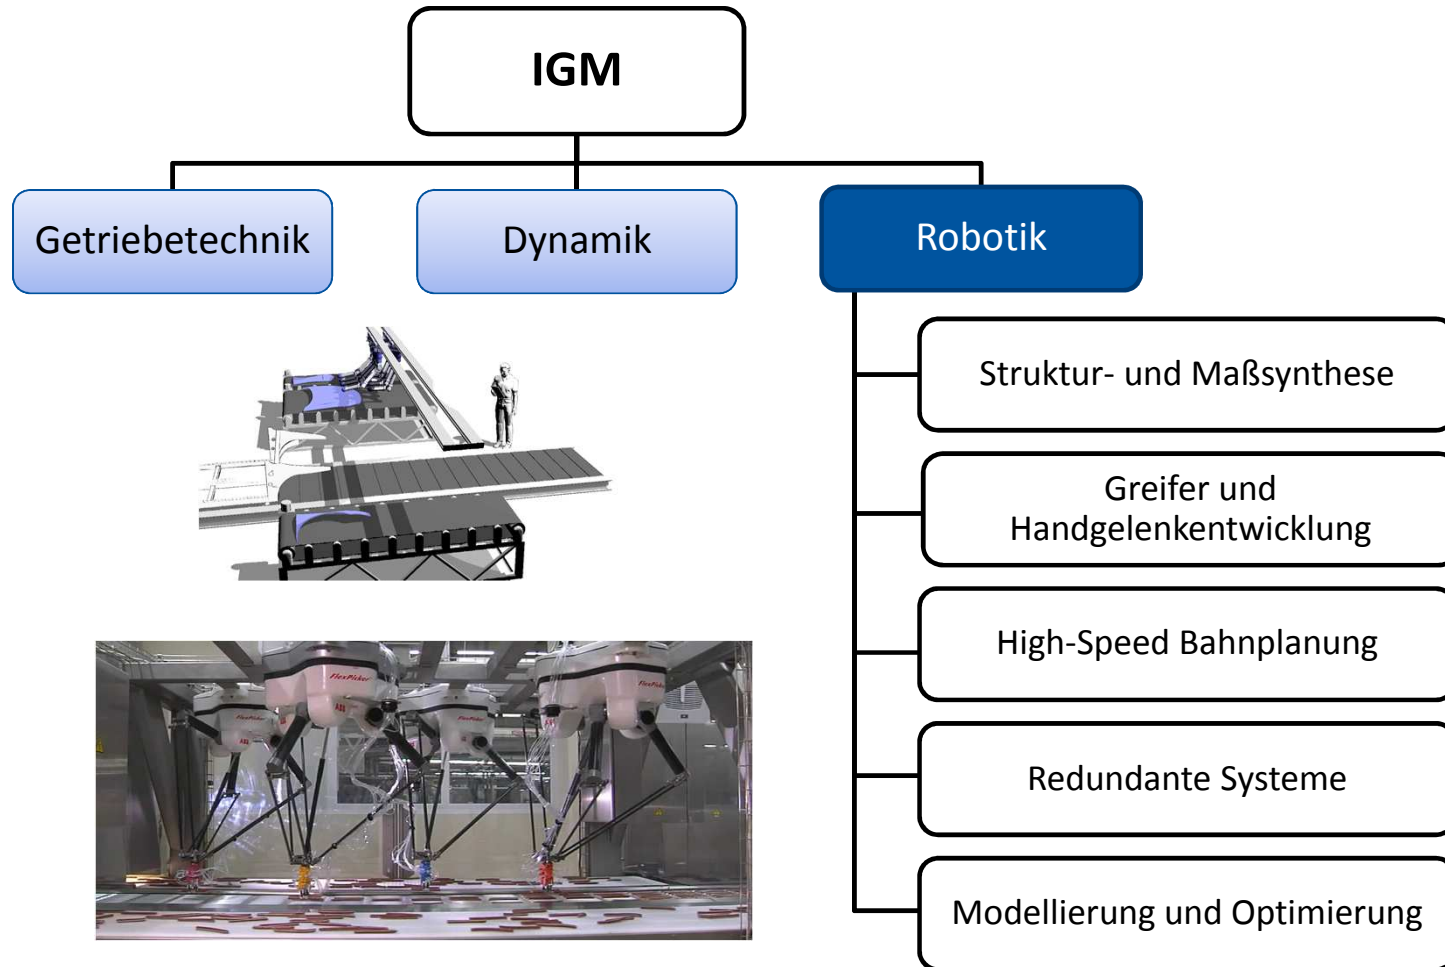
IGM

Getriebetechnik

Dynamik

Robotik

Struktur- und Maßsynthese

Greifer und Handgelenkentwicklung

High-Speed Bahnplanung

Redundante Systeme

Modellierung und Optimierung

FlexPicker

FlexPicker

FlexPicker

FlexPicker

ABB